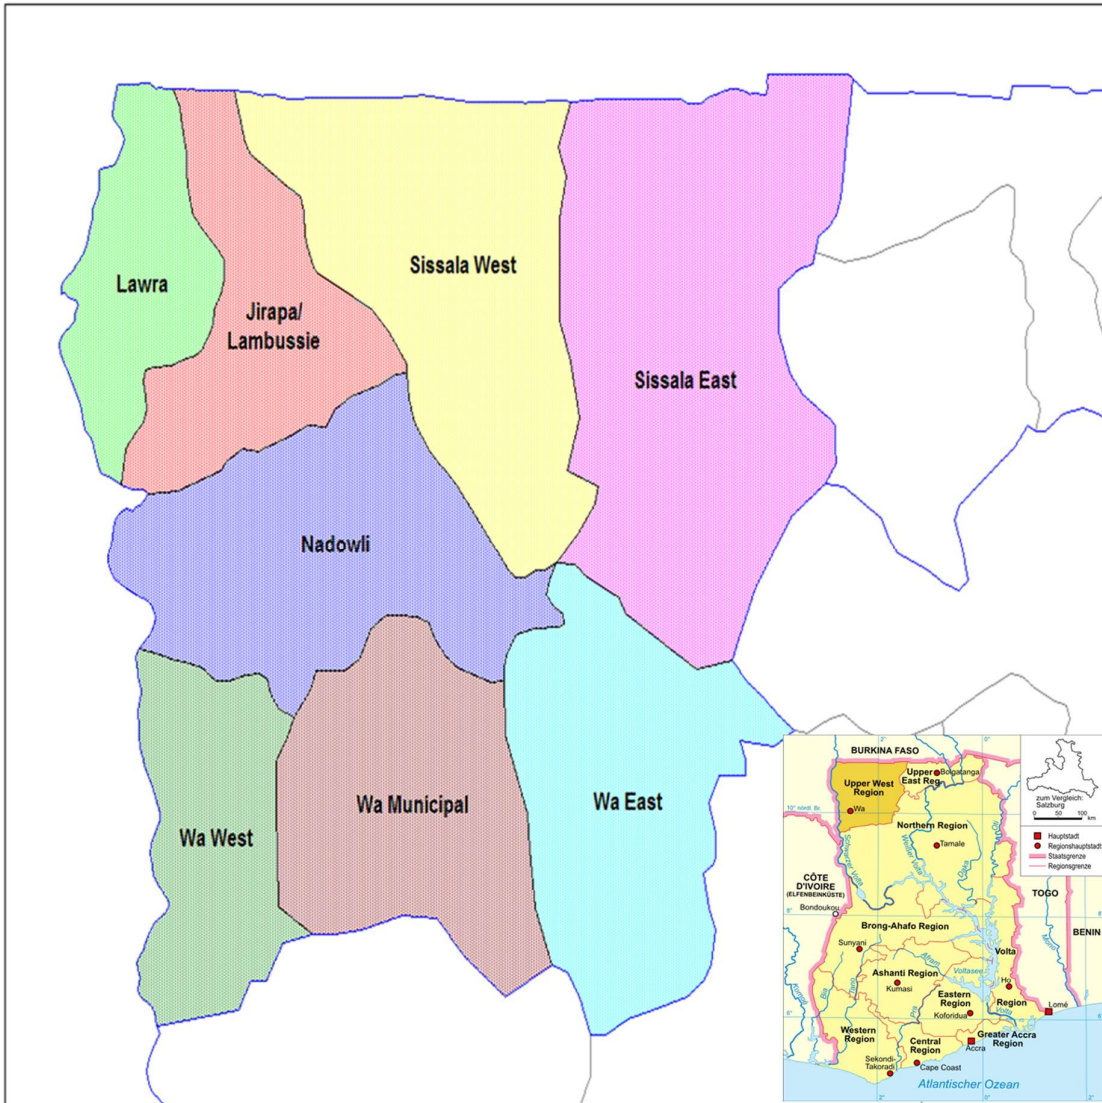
Lawra

Jirapa/ Lambussie

Sissala West

Sissala East

Nadowli

Wa West

Wa Municipal

Wa East

BURKINA FASO

Upper West Region

Upper East Reg.

Bolgatanga

Wa

10° nördl. Br.

Northern Region

Tamale

CÔTE D'IVOIRE (ELFENBEINKÜSTE)

Bondoukou

TOGO

BENIN

Brong-Ahafo Region

Sunyani

Ashanti Region

Kumasi

Volta

Voltasee

Ho

Region

Eastern Region

Koforidua

Lomé

Western Region

Central Region

Greater Accra Region

Accra

Sekondi-Takoradi

Cape Coast

Atlantischer Ozean

zum Vergleich: Salzburg

0 50 100 km

Hauptstadt

Regionshauptstadt

Staatsgrenze

Regionsgrenze